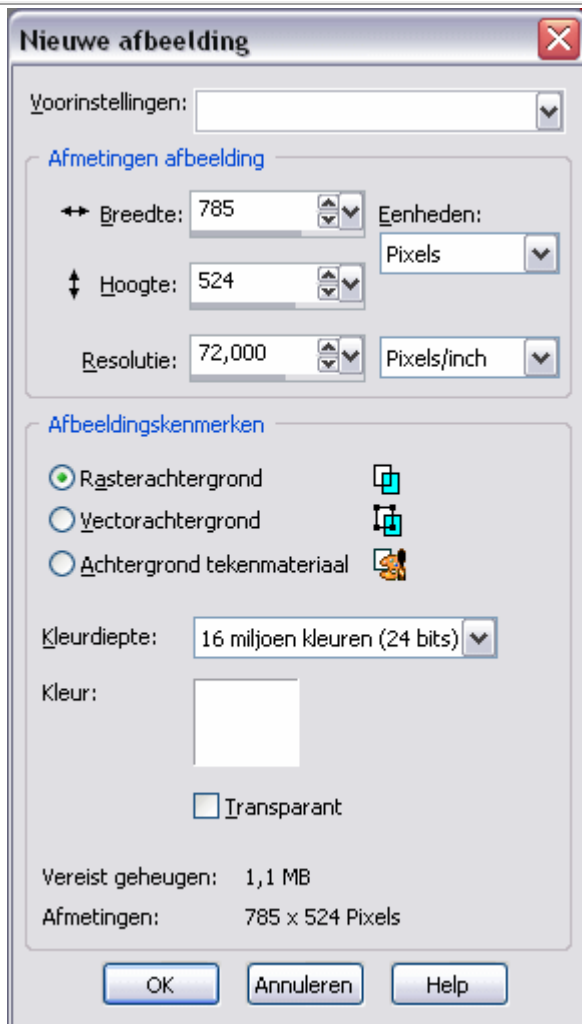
Nieuwe afbeelding

Voorinstellingen:

Afmetingen afbeelding

Breedte: 785

Hoogte: 524

Eenheden:

Pixels

Resolutie: 72,000

Pixels/inch

Afbeeldingskenmerken

Rasterachtergrond

Vectorachtergrond

Achtergrond tekenmateriaal

Kleurdiepte: 16 miljoen kleuren (24 bits)

Kleur:

Transparant

Vereist geheugen: 1,1 MB

Afmetingen: 785 x 524 Pixels

OK

Annuleren

Help